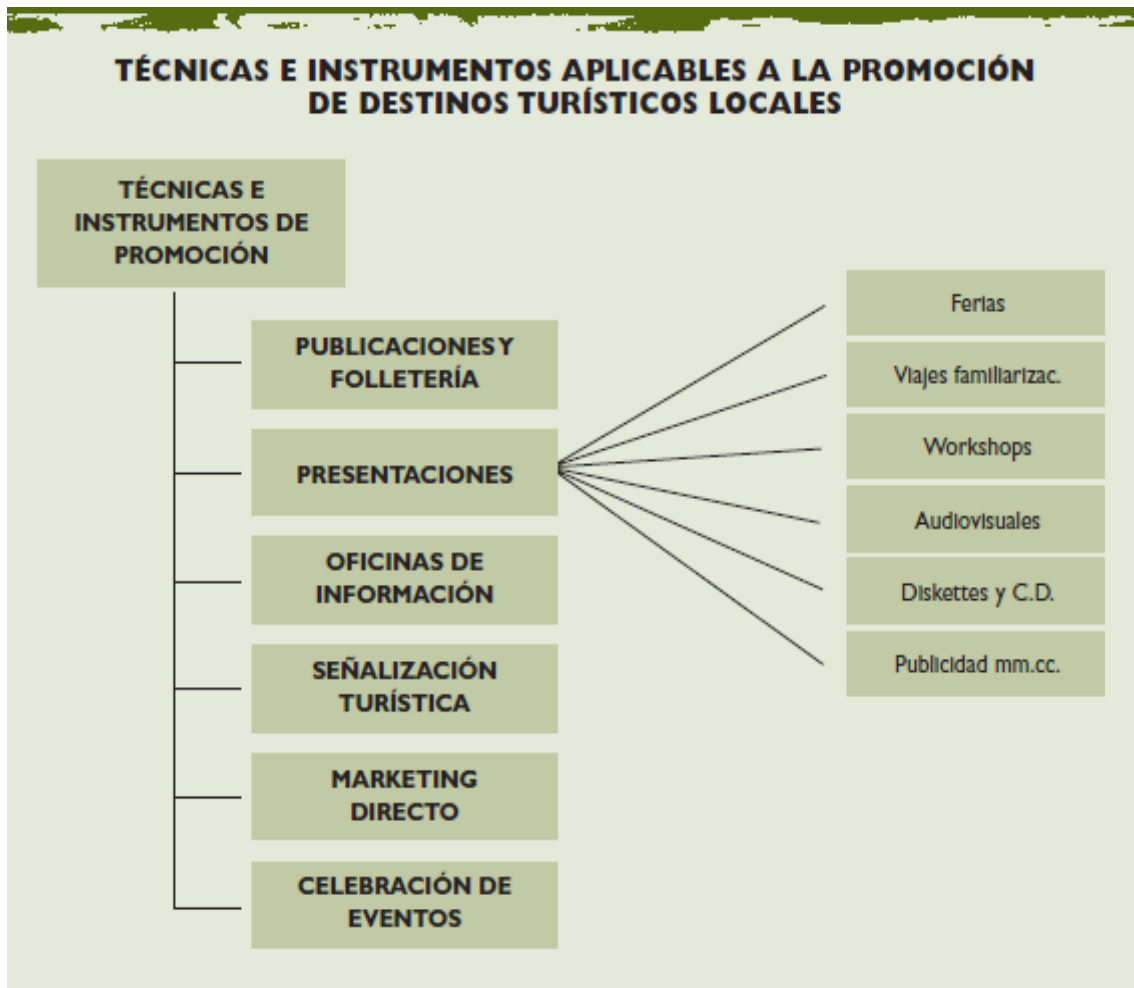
TÉCNICAS E INSTRUMENTOS APLICABLES A LA PROMOCIÓN DE DESTINOS TURÍSTICOS LOCALES

TÉCNICAS E INSTRUMENTOS DE PROMOCIÓN

PUBLICACIONES Y FOLLETERÍA

PRESENTACIONES

OFICINAS DE INFORMACIÓN

SEÑALIZACIÓN TURÍSTICA

MARKETING DIRECTO

CELEBRACIÓN DE EVENTOS

Ferias

Viajes familiarizac.

Workshops

Audiovisuales

Diskettes y C.D.

Publicidad mm.cc.